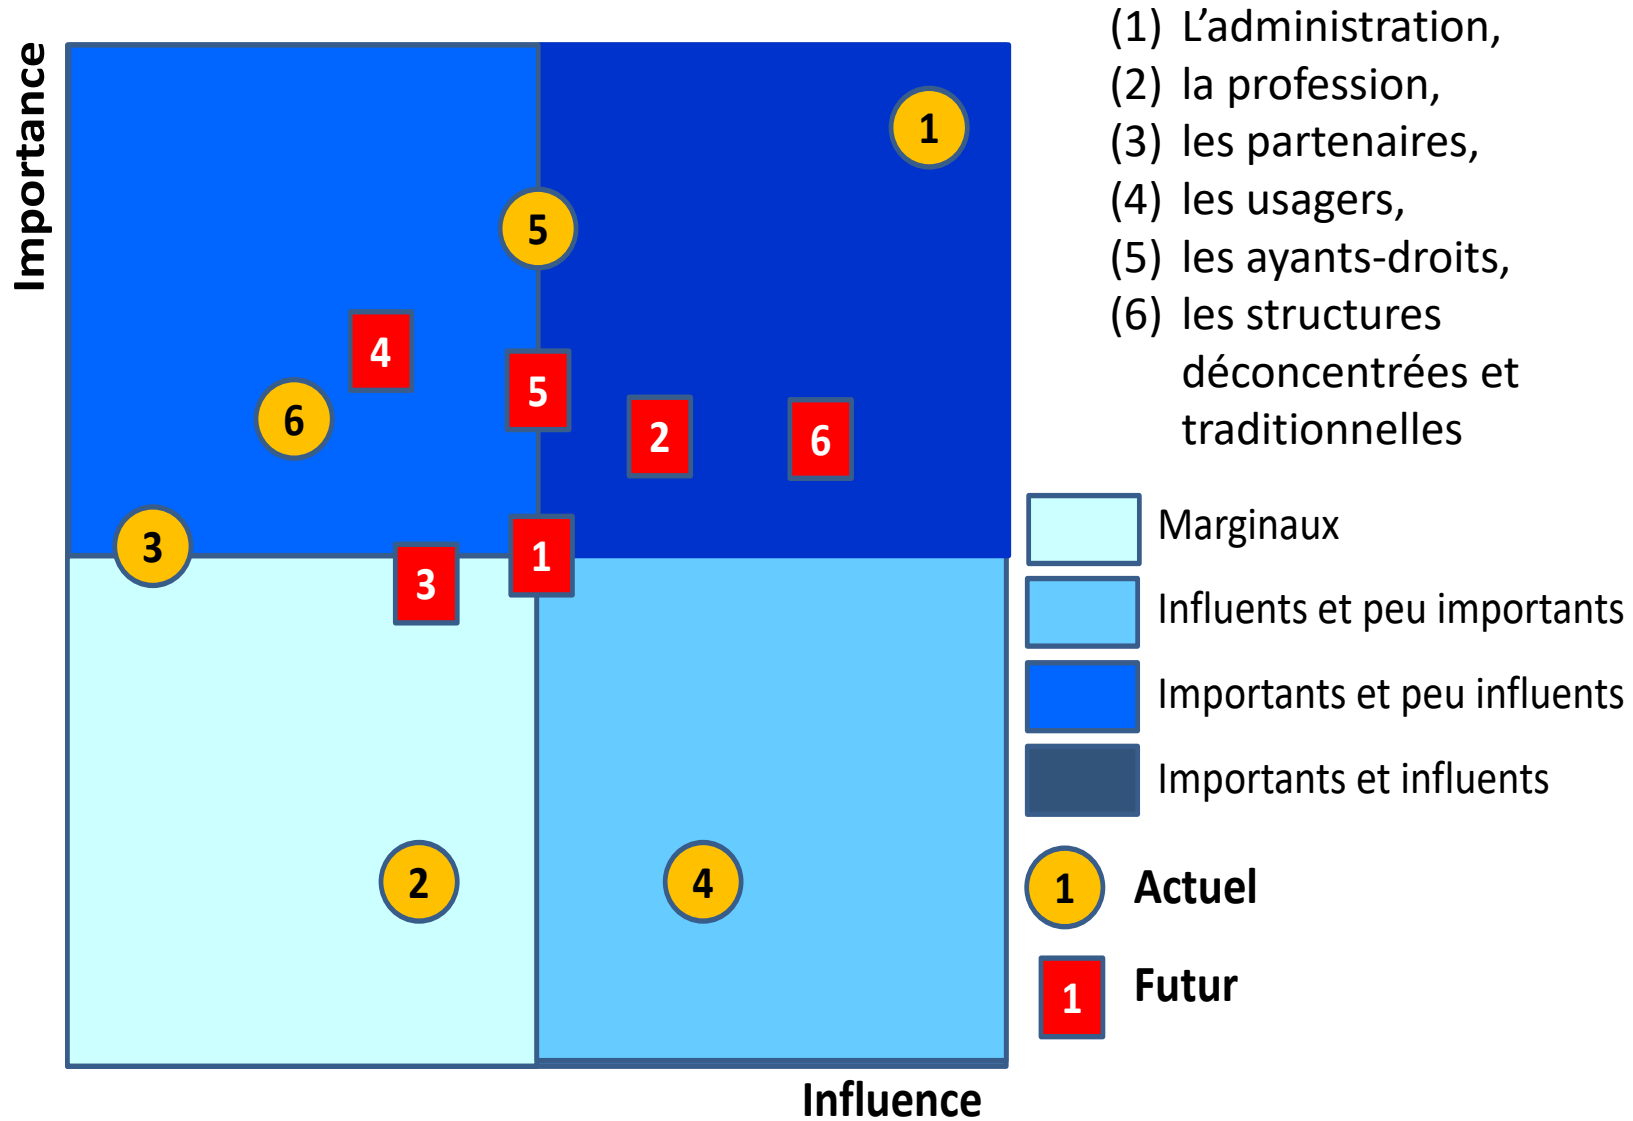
Importance

1

5

4

5

6

2

6

3

3

1

2

4

Influence

(1) L'administration,
(2) la profession,
(3) les partenaires,
(4) les usagers,
(5) les ayants-droits,
(6) les structures déconcentrées et traditionnelles

Marginaux

Influents et peu importants

Importants et peu influents

Importants et influents

1 Actuel

1 Futur